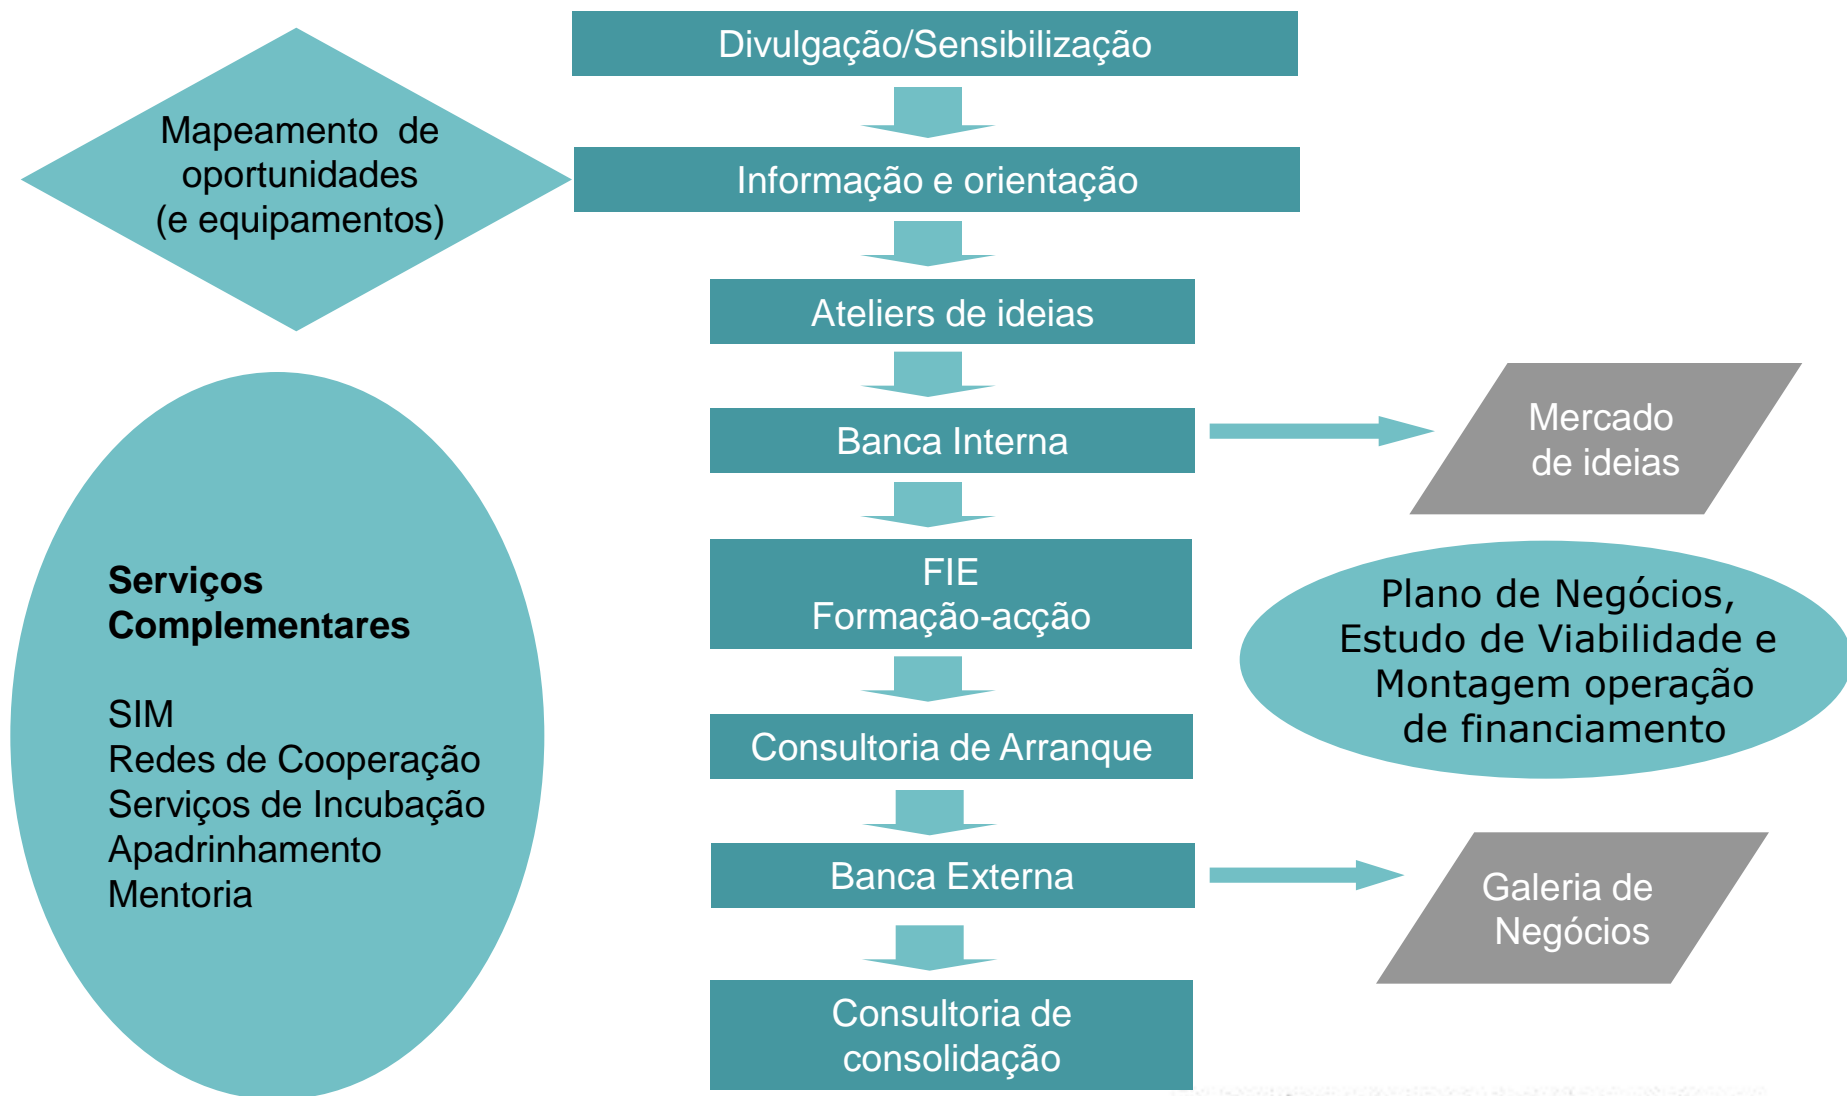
Divulgação/Sensibilização

Mapeamento de oportunidades (e equipamentos)

Informação e orientação

Ateliers de ideias

Banca Interna

Mercado de ideias

Serviços Complementares

SIM
Redes de Cooperação
Serviços de Incubação
Apadrinhamento
Mentoria

FIE
Formação-acção

Plano de Negócios, Estudo de Viabilidade e Montagem operação de financiamento

Consultoria de Arranque

Banca Externa

Galeria de Negócios

Consultoria de consolidação